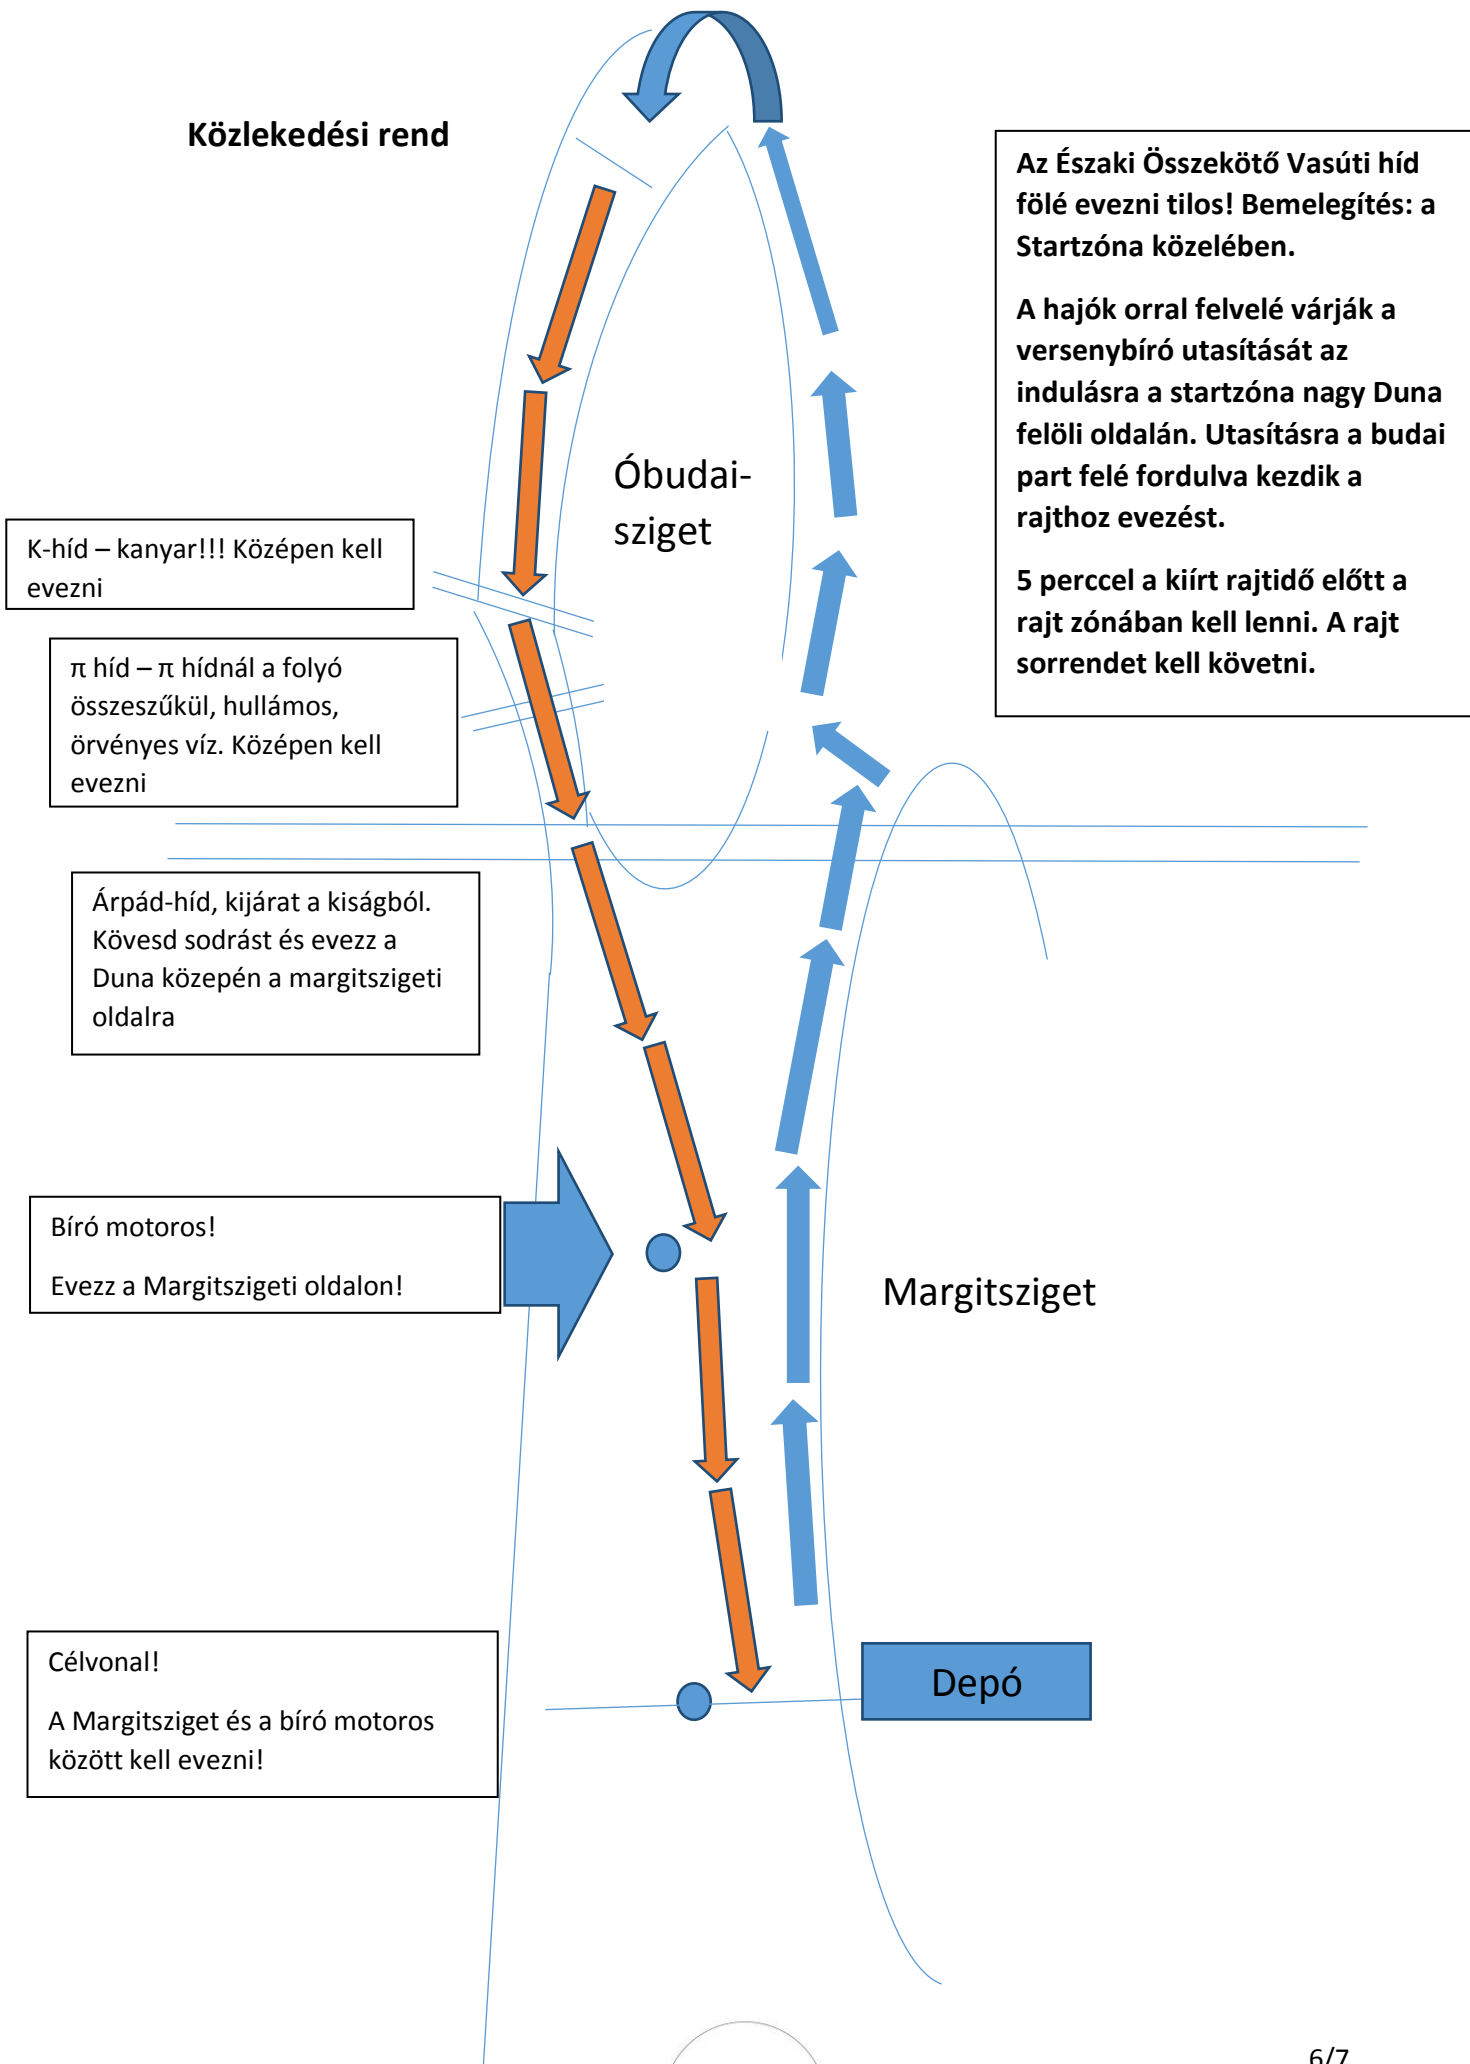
Közlekedési rend

Az Északi Összekötő Vasúti híd fölé evezni tilos! Bemelegítés: a Startzóna közelében.

A hajók orral felvelé várják a versenybíró utasítását az indulásra a startzóna nagy Duna felöli oldalán. Utasításra a budai part felé fordulva kezdik a rajthoz evezést.

5 perccel a kiírt rajtidő előtt a rajt zónában kell lenni. A rajt sorrendet kell követni.

Óbudai-sziget

K-híd – kanyar!!! Középen kell evezni

π híd – π hídnál a folyó összeszűkül, hullámos, örvényes víz. Középen kell evezni

Árpád-híd, kijárat a kiságból. Kövesd sodrást és evezz a Duna közepén a margitszigeti oldalra

Bíró motoros!

Evezz a Margitszigeti oldalon!

Margitsziget

Célvonal!

A Margitsziget és a bíró motoros között kell evezni!

Depó

6/7